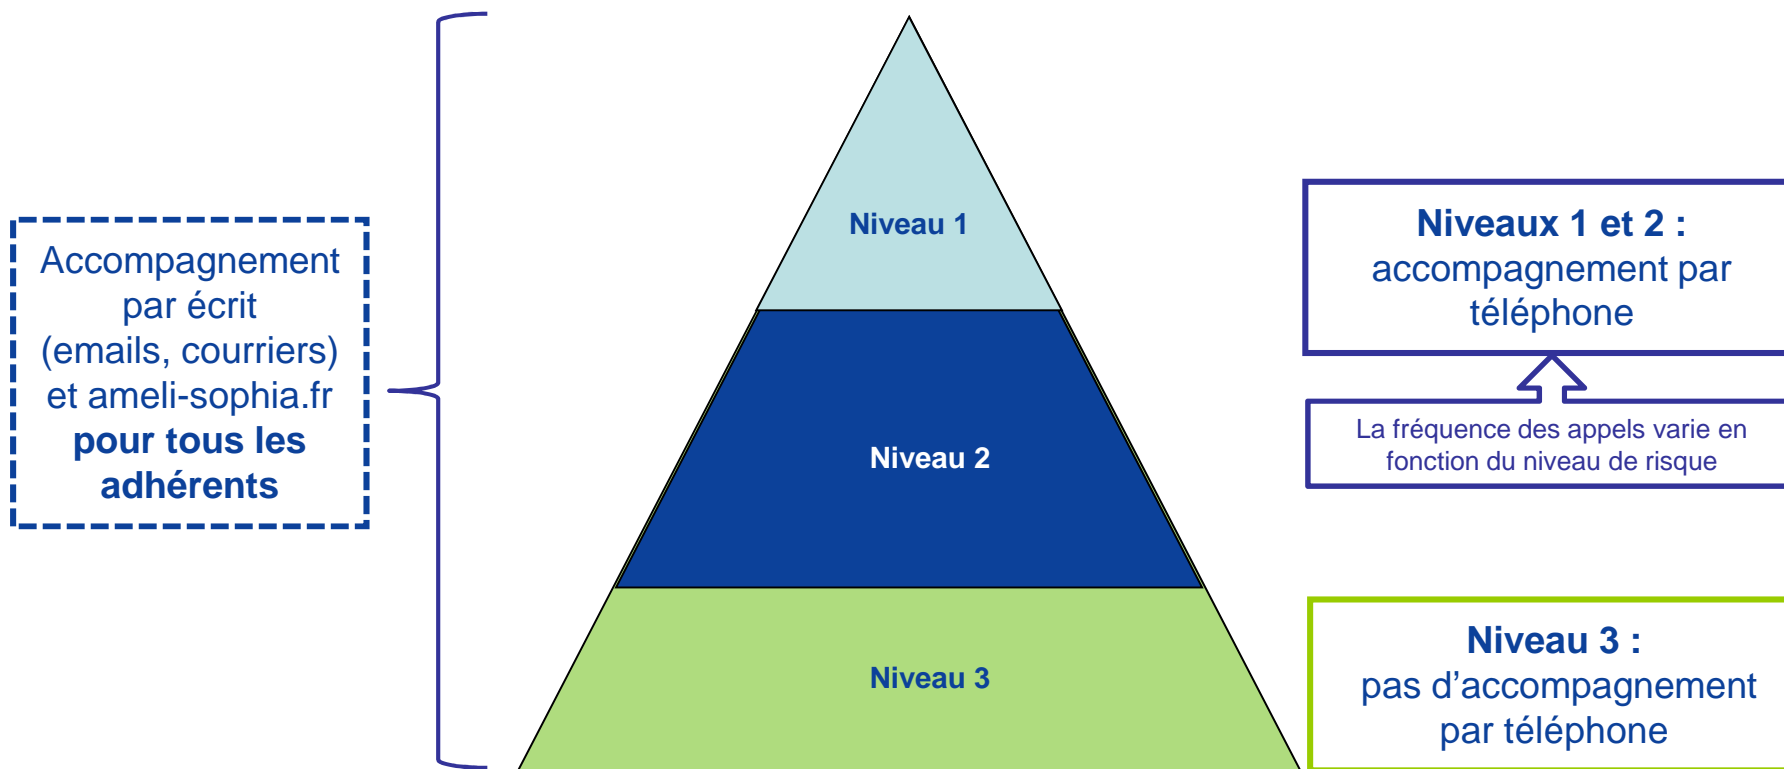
Accompagnement par écrit (emails, courriers) et ameli-sophia.fr **pour tous les adhérents**

Niveau 1

Niveau 2

Niveau 3

**Niveaux 1 et 2 :** accompagnement par téléphone

La fréquence des appels varie en fonction du niveau de risque

**Niveau 3 :** pas d’accompagnement par téléphone